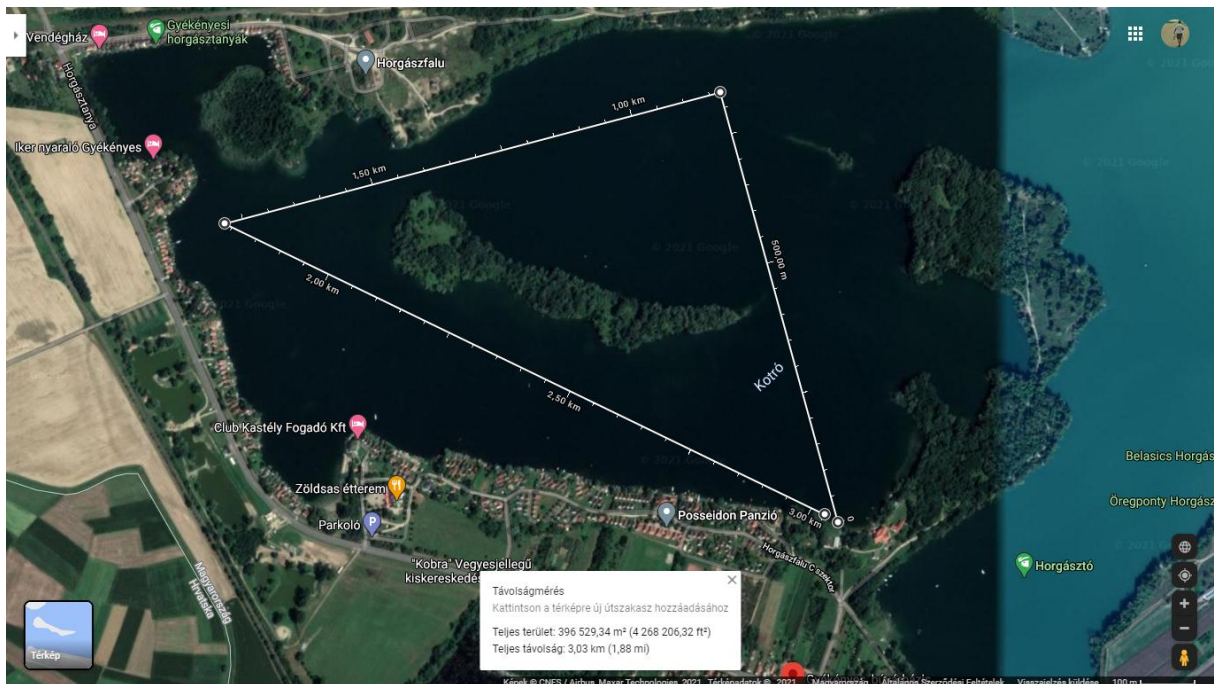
Vendégház
Gyékényesi horgásztanyák
Horgászfalu
Horgásztanya
Iker nyaraló Gyékényes
1,00 km
1,50 km
2,00 km
500,00 m
2,50 km
3,00 km
0
Kotró
Club Kastély Fogadó Kft
Zöldsas étterem
Parkoló
Posseidon Panzió
"Kobra" Vegyesjellegű kiskereskedés
Horgászfalu C szektor
Magyarország Hrvatska
Belasics Horgás
Öregponty Horgász
Horgásztó
© 2021 Google
Térkép
Távolságmérés
Kattintson a térképre új útszakasz hozzáadásához
Teljes terület: 396 529,34 m² (4 268 206,32 ft²)
Teljes távolság: 3,03 km (1,88 mi)
Képek © CNES / Airbus, Maxar Technologies, 2021, Térképadatok ©, 2021 Magyarország Általános Szerződési Feltételek Visszajelzés küldése 100 m